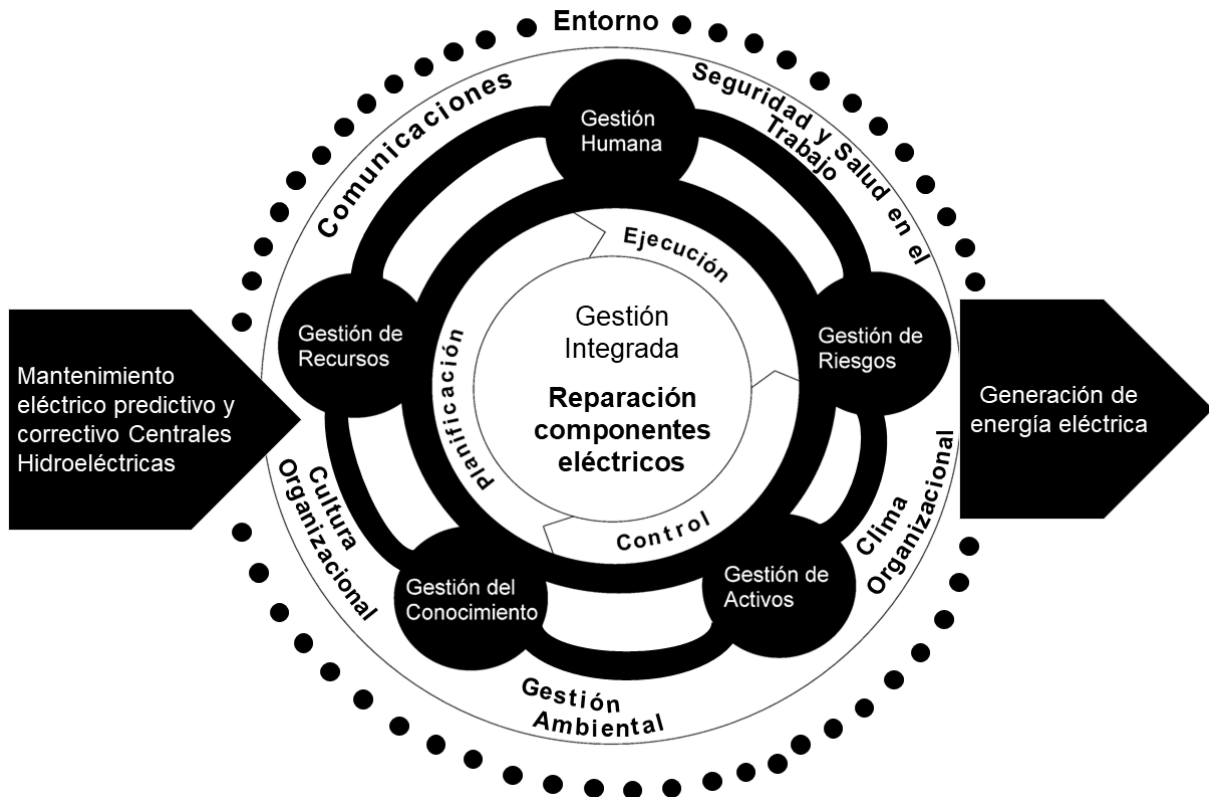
Entorno

Comunicaciones

Seguridad y Salud en el Trabajo

Gestión Humana

Ejecución

Gestión de Recursos

Gestión Integrada

Gestión de Riesgos

Mantenimiento eléctrico predictivo y correctivo Centrales Hidroeléctricas

Planificación

Reparación componentes eléctricos

Generación de energía eléctrica

Cultura Organizacional

Clima Organizacional

Control

Gestión del Conocimiento

Gestión de Activos

Gestión Ambiental